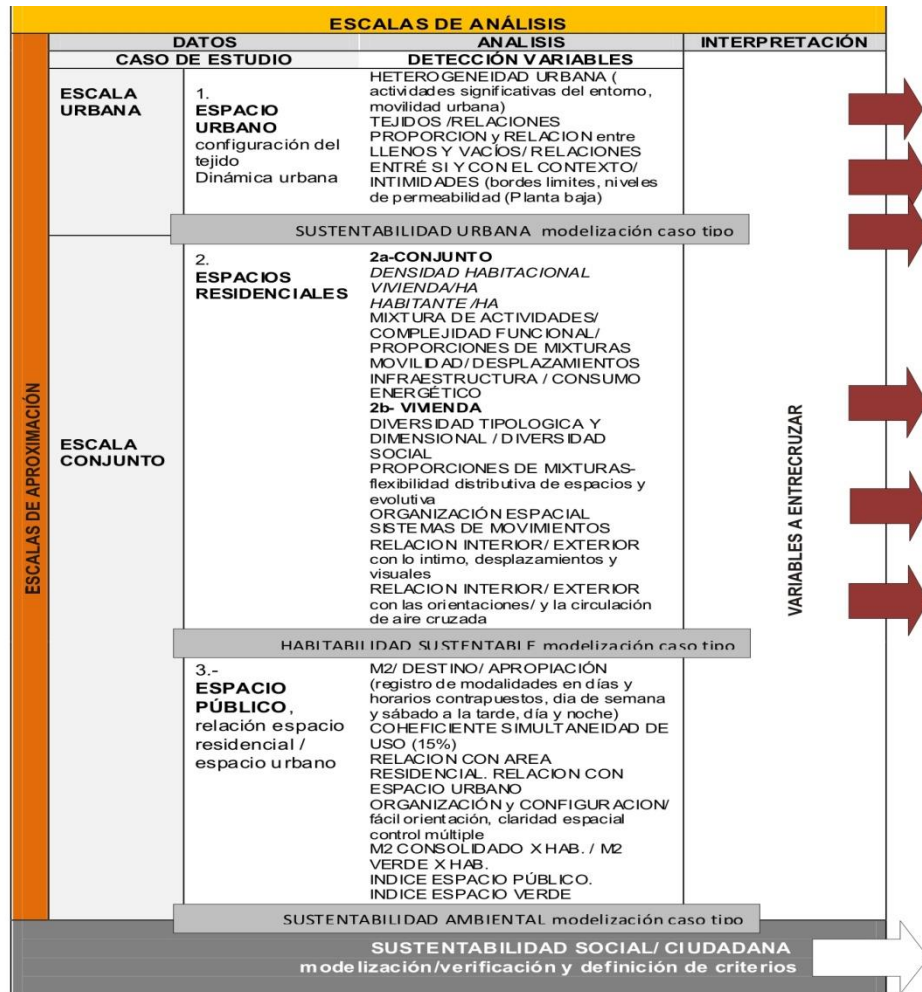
ESCALAS DE ANÁLISIS

ESCALAS DE APROXIMACIÓN

| DATOS | | ANALISIS | INTERPRETACIÓN |
|---|---|---|---|
| CASO DE ESTUDIO | | DETECCIÓN VARIABLES | |
| ESCALA URBANA | 1. ESPACIO URBANO configuración del tejido Dinámica urbana | HETEROGENEIDAD URBANA ( actividades significativas del entorno, movilidad urbana) TEJIDOS /RELACIONES PROPORCION y RELACION entre LLENOS Y VACÍOS/ RELACIONES ENTRÉ SI Y CON EL CONTEXTO/ INTIMIDADES (bordes limites, niveles de permeabilidad (Planta baja) | VARIABLES A ENTRECRUZAR |
| | SUSTENTABILIDAD URBANA modelización caso tipo | | |
| ESCALA CONJUNTO | 2. ESPACIOS RESIDENCIALES | 2a-CONJUNTO DENSIDAD HABITACIONAL VIVIENDA/HA HABITANTE /HA MIXTURA DE ACTIVIDADES/ COMPLEJIDAD FUNCIONAL/ PROPORCIONES DE MIXTURAS MOVILIDAD/DESPLAZAMIENTOS INFRAESTRUCTURA / CONSUMO ENERGÉTICO 2b- VIVIENDA DIVERSIDAD TIPOLOGICA Y DIMENSIONAL / DIVERSIDAD SOCIAL PROPORCIONES DE MIXTURAS- flexibilidad distributiva de espacios y evolutiva ORGANIZACIÓN ESPACIAL SISTEMAS DE MOVIMIENTOS RELACION INTERIOR/ EXTERIOR con lo intimo, desplazamientos y visuales RELACION INTERIOR/ EXTERIOR con las orientaciones/ y la circulación de aire cruzada | |
| | HABITABILIDAD SUSTENTABLE modelización caso tipo | | |
| | 3.- ESPACIO PÚBLICO, relación espacio residencial / espacio urbano | M2/ DESTINO/ APROPIACIÓN (registro de modalidades en días y horarios contrapuestos, dia de semana y sábado a la tarde, día y noche) COEFICIENTE SIMULTANEIDAD DE USO (15%) RELACION CON AREA RESIDENCIAL. RELACION CON ESPACIO URBANO ORGANIZACIÓN y CONFIGURACION/ fácil orientación, claridad espacial control múltiple M2 CONSOLIDADO X HAB. / M2 VERDE X HAB. INDICE ESPACIO PÚBLICO. INDICE ESPACIO VERDE | |
| | SUSTENTABILIDAD AMBIENTAL modelización caso tipo | | |

SUSTENTABILIDAD SOCIAL/ CIUDADANA
modelización/verificación y definición de criterios